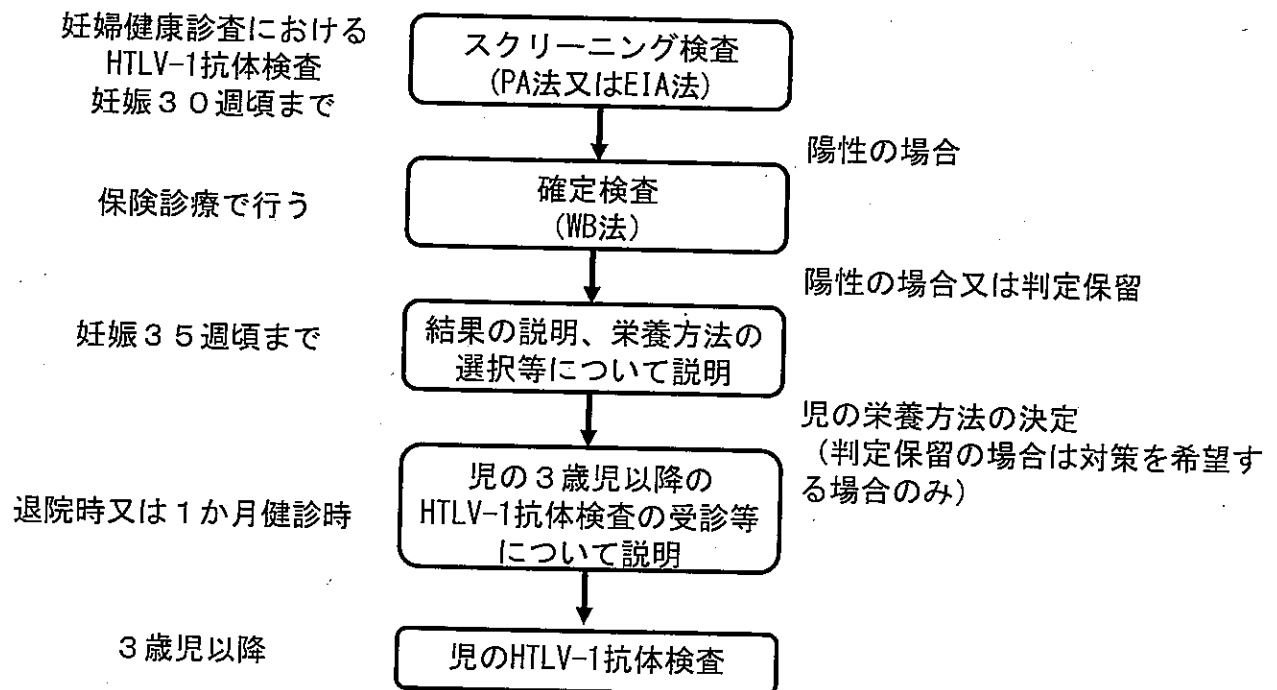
妊婦健康診査における
HTLV-1抗体検査
妊娠３０週頃まで

スクリーニング検査
(PA法又はEIA法)

陽性の場合

保険診療で行う

確定検査
(WB法)

陽性の場合又は判定保留

妊娠３５週頃まで

結果の説明、栄養方法の選択等について説明

児の栄養方法の決定
(判定保留の場合は対策を希望する場合のみ)

退院時又は１か月健診時

児の３歳児以降の
HTLV-1抗体検査の受診等について説明

３歳児以降

児のHTLV-1抗体検査